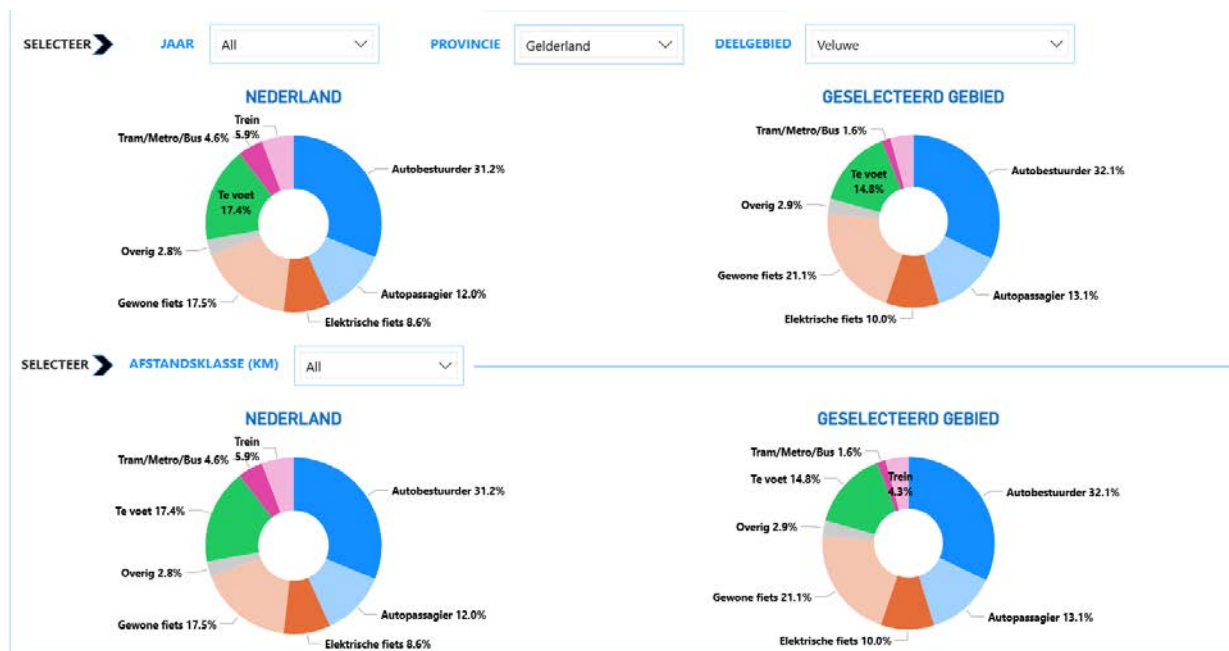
SELECTEER JAAR All PROVINCIE Gelderland DEELGEBIED Veluwe

NEDERLAND

Trein 5.9%
Tram/Metro/Bus 4.6%
Te voet 17.4%
Autobestuurder 31.2%
Overig 2.8%
Gewone fiets 17.5%
Autopassagier 12.0%
Elektrische fiets 8.6%

GESELECTEERD GEBIED

Tram/Metro/Bus 1.6%
Te voet 14.8%
Autobestuurder 32.1%
Overig 2.9%
Gewone fiets 21.1%
Autopassagier 13.1%
Elektrische fiets 10.0%

SELECTEER AFSTANDSKLASSE (KM) All

NEDERLAND

Trein 5.9%
Tram/Metro/Bus 4.6%
Te voet 17.4%
Autobestuurder 31.2%
Overig 2.8%
Gewone fiets 17.5%
Autopassagier 12.0%
Elektrische fiets 8.6%

GESELECTEERD GEBIED

Tram/Metro/Bus 1.6%
Te voet 14.8%
Trein 4.3%
Autobestuurder 32.1%
Overig 2.9%
Gewone fiets 21.1%
Autopassagier 13.1%
Elektrische fiets 10.0%